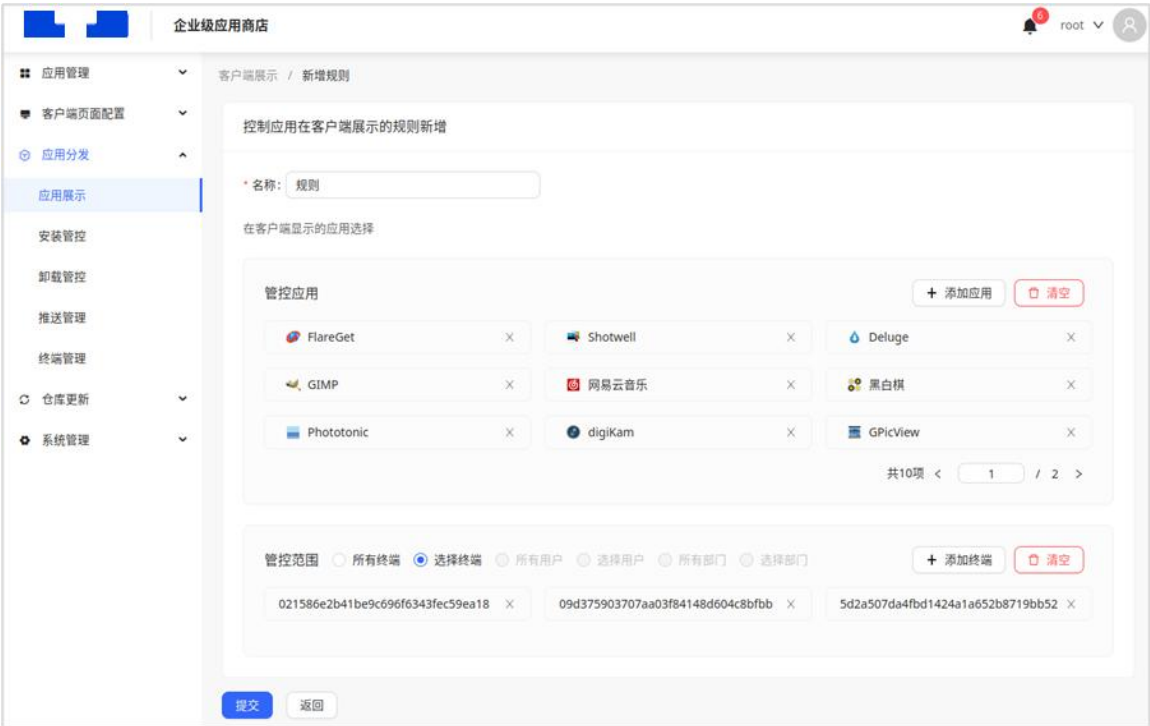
企业级应用商店

6 root

应用管理
客户端页面配置
应用分发
应用展示
安装管控
卸载管控
推送管理
终端管理
仓库更新
系统管理

客户端展示 / 新增规则

控制应用在客户端展示的规则新增

* 名称: 规则

在客户端显示的应用选择

管控应用
+ 添加应用
清空

| | | |
|---|---|---|
| FlareGet × | Shotwell × | Deluge × |
| GIMP × | 网易云音乐 × | 黑白棋 × |
| Phototonic × | digiKam × | GPicView × |

共10项 < 1 / 2 >

管控范围 所有终端 选择终端 所有用户 选择用户 所有部门 选择部门
+ 添加终端
清空

021586e2b41be9c696f6343fec59ea18 × 09d375903707aa03f84148d604c8bfbb × 5d2a507da4fbd1424a1a652b8719bb52 ×

提交 返回